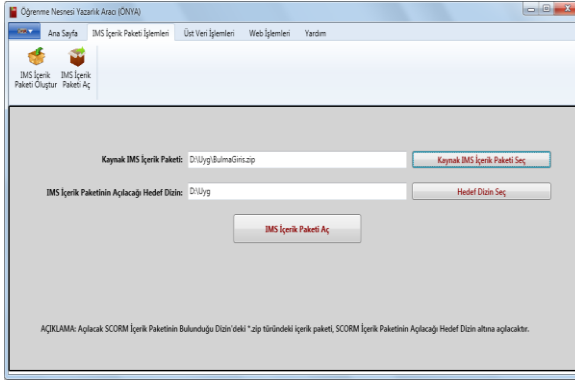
Öğrenme Nesnesi Yazarlık Aracı (ÖNYA)

Ana Sayfa | IMS İçerik Paketi İşlemleri | Üst Veri İşlemleri | Web İşlemleri | Yardım

IMS İçerik Paketi Oluştur | IMS İçerik Paketi Aç

Kaynak IMS İçerik Paketi: D:\Uyg\BulmaGiris.zip

Kaynak IMS İçerik Paketi Seç

IMS İçerik Paketinin Açılacağı Hedef Dizin: D:\Uyg

Hedef Dizin Seç

IMS İçerik Paketi Aç

AÇIKLAMA: Açılacak SCORM İçerik Paketinin Bulunduğu Dizin'deki *.zip türündeki içerik paketi, SCORM İçerik Paketinin Açılacağı Hedef Dizin altına açılacaktır.